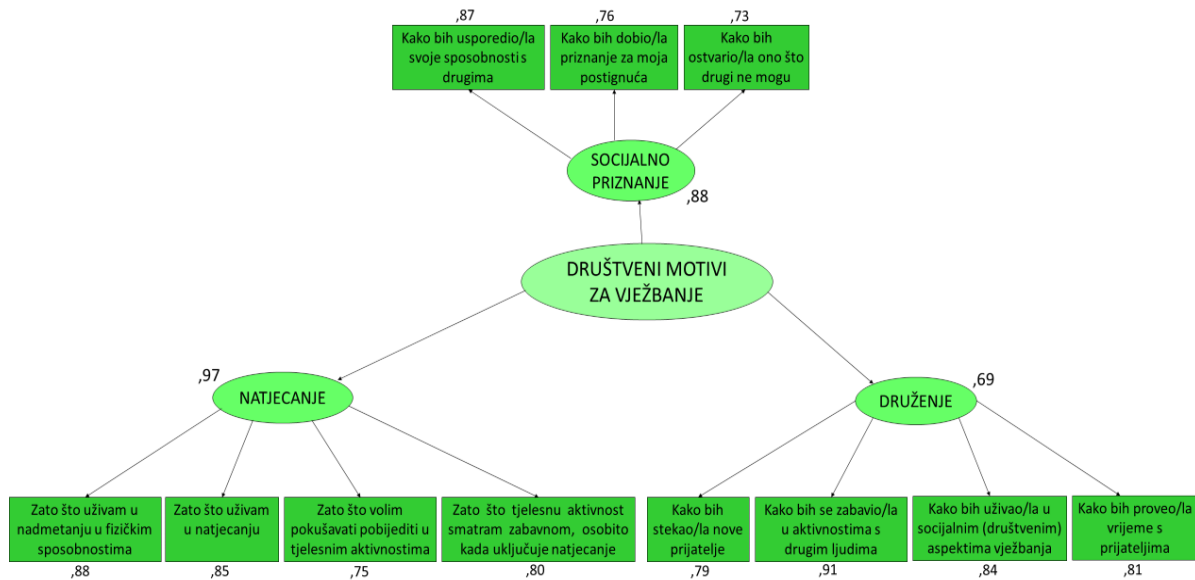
,87
Kako bih usporedio/la svoje sposobnosti s drugima

,76
Kako bih dobio/la priznanje za moja postignuća

,73
Kako bih ostvario/la ono što drugi ne mogu

SOCIJALNO PRIZNANJE
,88

DRUŠTVENI MOTIVI ZA VJEŽBANJE

,97
NATJECANJE

,69
DRUŽENJE

Zato što uživam u nadmetanju u fizičkim sposobnostima
,88

Zato što uživam u natjecanju
,85

Zato što volim pokušavati pobijediti u tjelesnim aktivnostima
,75

Zato što tjelesnu aktivnost smatram zabavnom, osobito kada uključuje natjecanje
,80

Kako bih stekao/la nove prijatelje
,79

Kako bih se zabavio/la u aktivnostima s drugim ljudima
,91

Kako bih uživao/la u socijalnim (društvenim) aspektima vježbanja
,84

Kako bih proveo/la vrijeme s prijateljima
,81